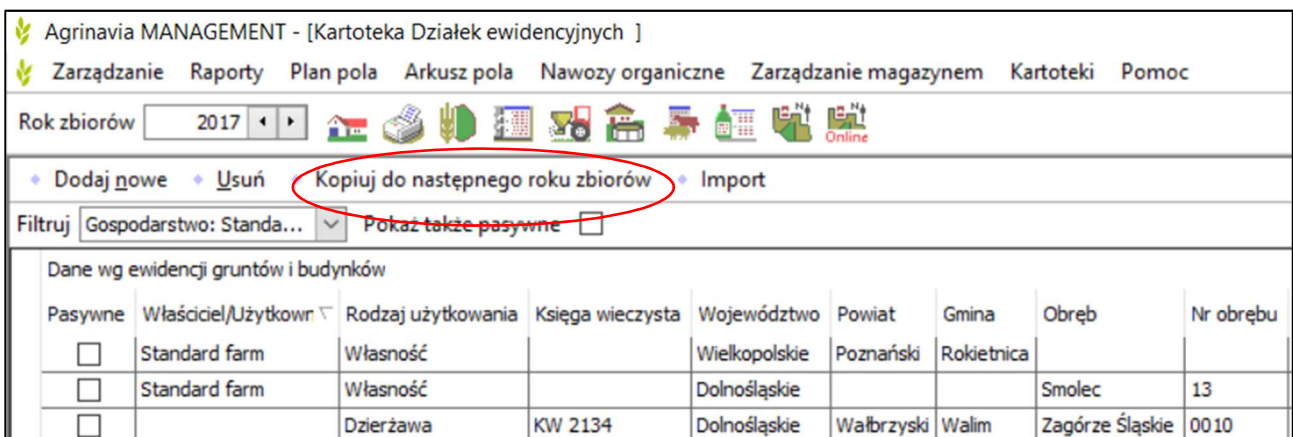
Agrinavia MANAGEMENT - [Kartoteka Działek ewidencyjnych ]

Zarządzanie Raporty Plan pola Arkusz pola Nawozy organiczne Zarządzanie magazynem Kartoteki Pomoc

Rok zbiorów 2017

Online

Dodaj nowe Usuń Kopiuj do następnego roku zbiorów Import

Filtruj Gospodarstwo: Standa... Pokaż także pasywne

Dane wg ewidencji gruntów i budynków

| Pasywne | Właściciel/Użytkown | Rodzaj użytkowania | Księga wieczysta | Województwo | Powiat | Gmina | Obręb | Nr obrębu |
|---|---|---|---|---|---|---|---|---|
| ☐ | Standard farm | Własność | | Wielkopolskie | Poznański | Rokietnica | | |
| ☐ | Standard farm | Własność | | Dolnośląskie | | | Smolec | 13 |
| ☐ | | Dzierżawa | KW 2134 | Dolnośląskie | Wałbrzyski | Walim | Zagórze Śląskie | 0010 |